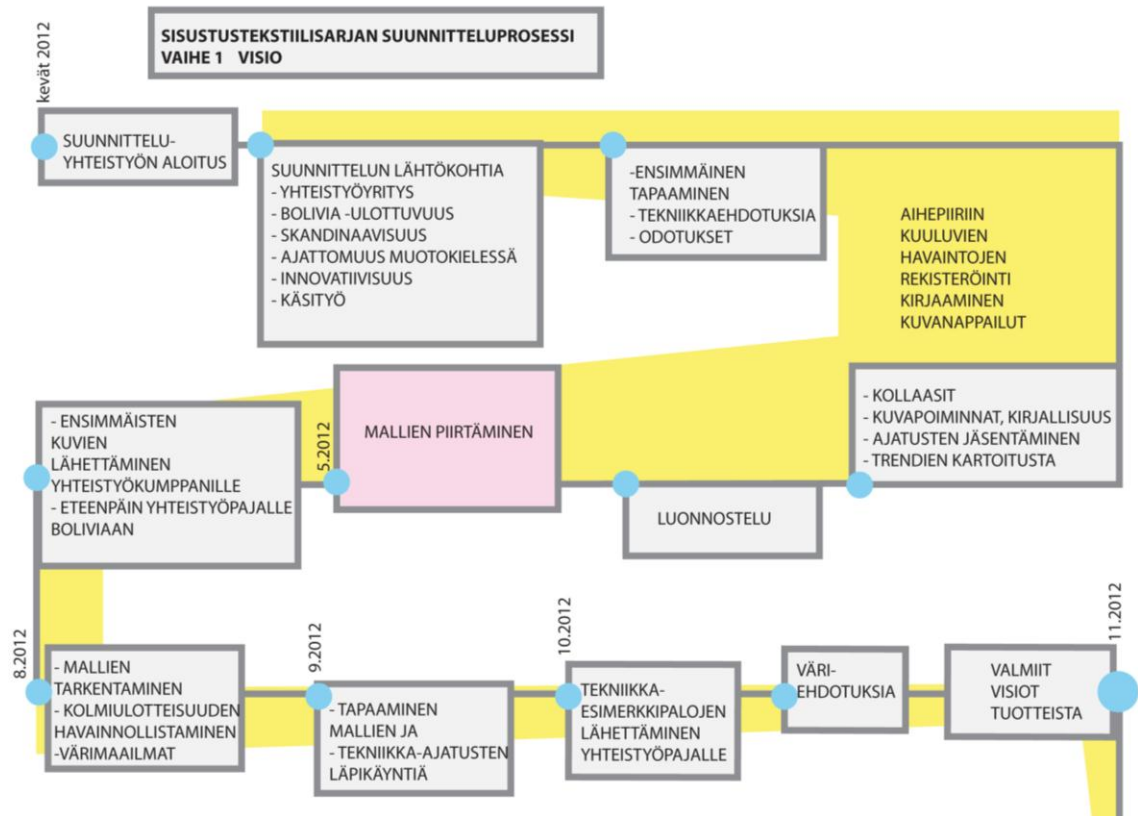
SISUSTUSTEKSTIILISARJAN SUUNNITTELUPROSESSI
VAIHE 1 VISIO

kevät 2012

SUUNNITTELU-YHTEISTYÖN ALOITUS

SUUNNITTELUN LÄHTÖKOHTIA
- YHTEISTYÖYRITYS
- BOLIVIA -ULOTTUVUUS
- SKANDINAAVISUUS
- AJATTOMUUS MUOTOKIELESSÄ
- INNOVATIIVISUUS
- KÄSITYÖ

-ENSIMMÄINEN TAPAAMINEN
- TEKNIIKKAEHDOTUKSIA
- ODOTUKSET

AIHEPIIRIIN KUULUVIEN HAVAINTOJEN REKISTERÖINTI KIRJAAMINEN KUVANAPPAILUT

- KOLLAASIT
- KUVAPOIMINNAT, KIRJALLISUUS
- AJATUSTEN JÄSENTÄMINEN
- TRENDIEN KARTOITUSTA

LUONNOSTELU

5.2012

MALLIEN PIIRTÄMINEN

- ENSIMMÄISTEN KUVIEN LÄHETTÄMINEN YHTEISTYÖKUMPPANILLE
- ETEENPÄIN YHTEISTYÖPAJALLE BOLIVIAAN

8.2012

- MALLIEN TARKENTAMINEN
- KOLMIULOTTEISUUDEN HAVAINNOLLISTAMINEN
-VÄRIMAAILMAT

9.2012

- TAPAAMINEN MALLIEN JA
- TEKNIIKKA-AJATUSTEN LÄPIKÄYNTIÄ

10.2012

TEKNIIKKA-ESIMERKKIPALOJEN LÄHETTÄMINEN YHTEISTYÖPAJALLE

VÄRI-EHDOTUKSIA

11.2012

VALMIIT VISIOT TUOTTEISTA